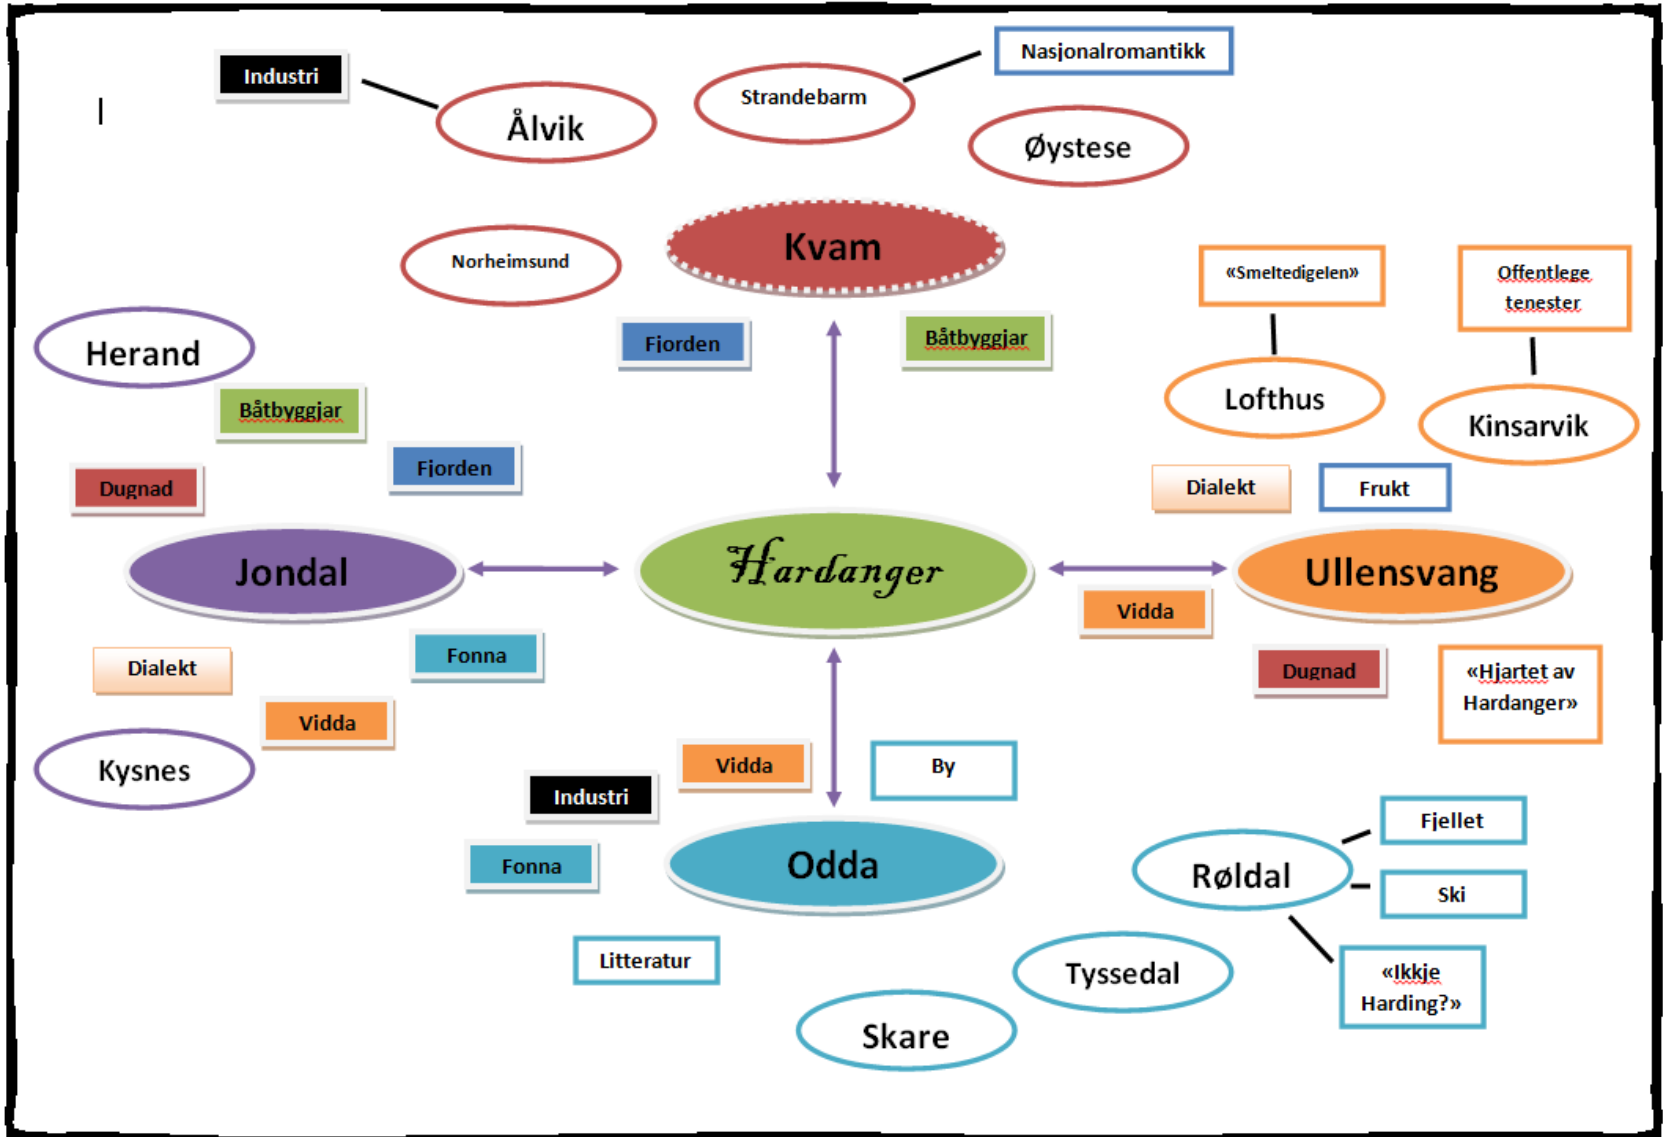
Industri

Ålvik

Strandebarm

Nasjonalromantikk

Øystese

Norheimsund

Kvam

«Smeltedigelen»

Offentlege tenester

Herand

Fjorden

Båtbyggjar

Lofthus

Kinsarvik

Båtbyggjar

Fjorden

Dugnad

Dialekt

Frukt

Jondal

Hardanger

Ullensvang

Vidda

Dialekt

Fonna

Dugnad

«Hjartet av Hardanger»

Vidda

Kysnes

Vidda

By

Industri

Fjellet

Fonna

Odda

Røldal

Ski

Litteratur

«Ikkje Harding?»

Tyssedal

Skare